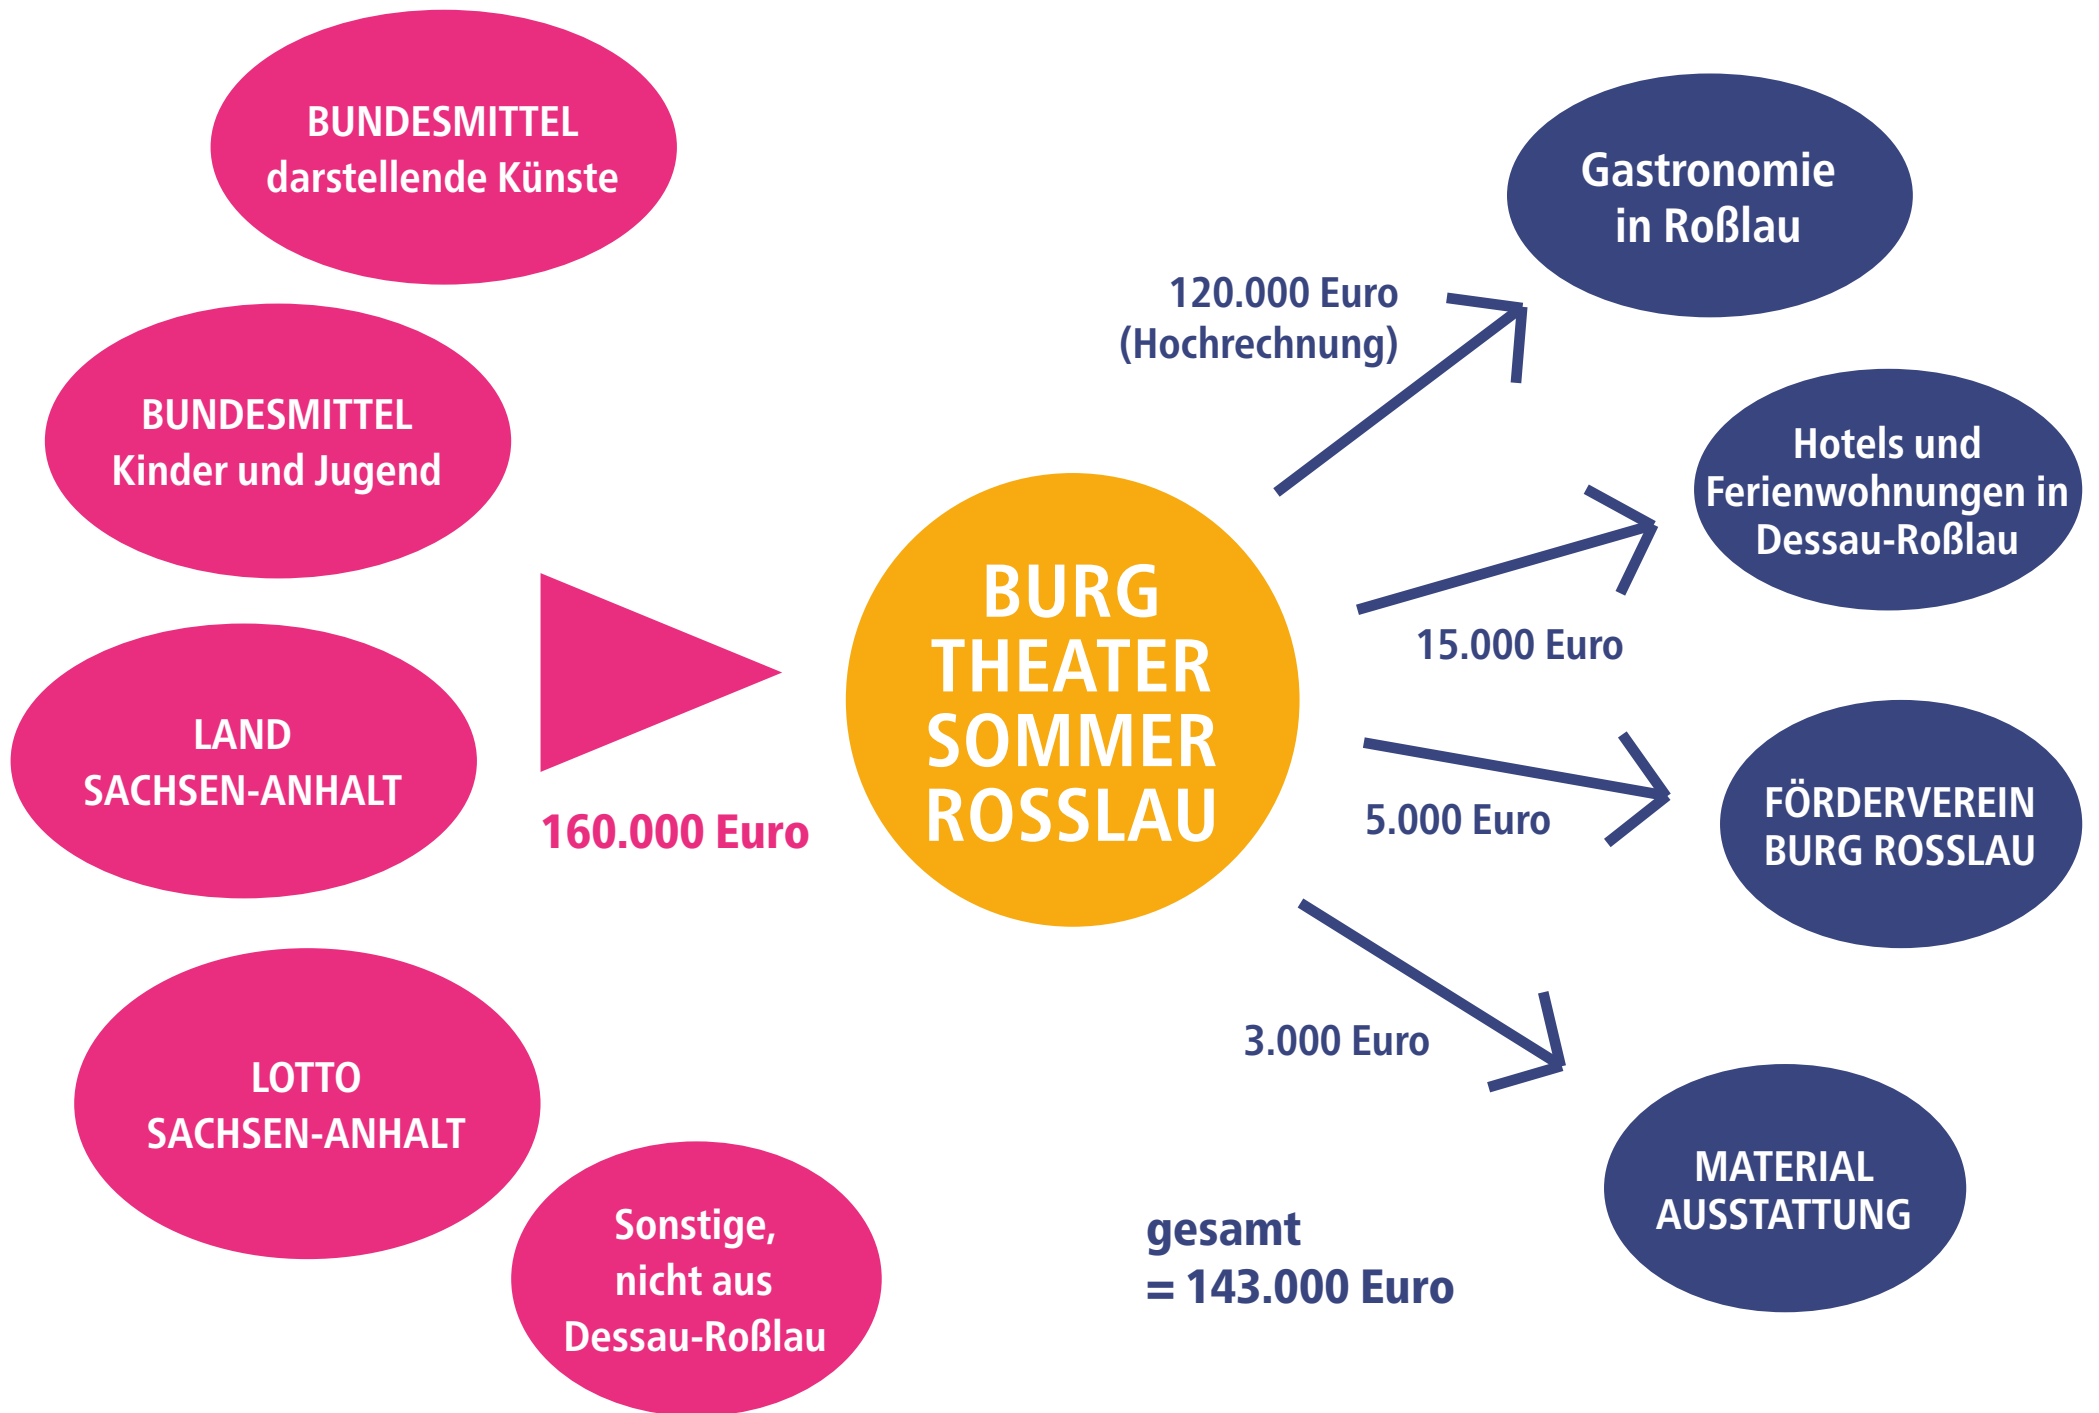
BUNDESMITTEL darstellende Künste

BUNDESMITTEL Kinder und Jugend

LAND SACHSEN-ANHALT

LOTTO SACHSEN-ANHALT

Sonstige, nicht aus Dessau-Roßlau

160.000 Euro

BURG THEATER SOMMER ROSSLAU

120.000 Euro (Hochrechnung)

Gastronomie in Roßlau

15.000 Euro

Hotels und Ferienwohnungen in Dessau-Roßlau

5.000 Euro

FÖRDERVEREIN BURG ROSSLAU

3.000 Euro

MATERIAL AUSSTATTUNG

gesamt = 143.000 Euro